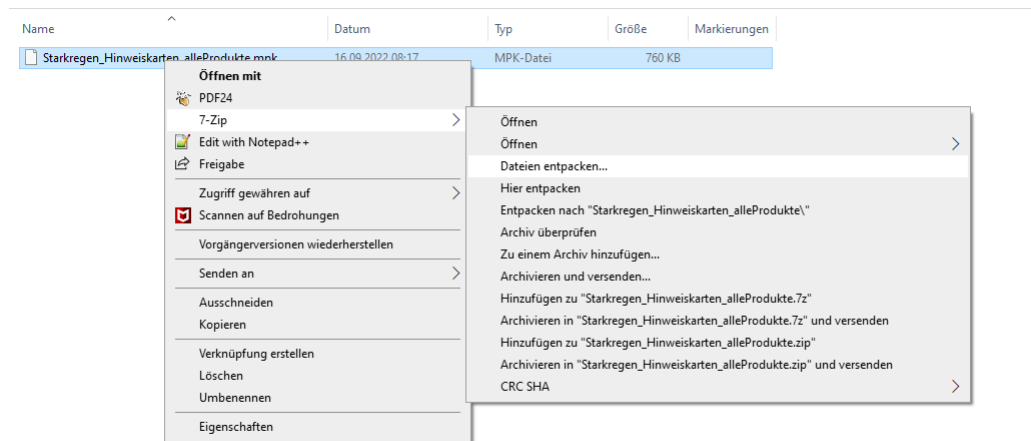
Name | Datum | Typ | Größe | Markierungen

Starkregen_Hinweiskarten_alleProdukte.mpk | 16.09.2022 08:17 | MPK-Datei | 760 KB

Öffnen mit
PDF24
7-Zip
Edit with Notepad++
Freigabe
Zugriff gewähren auf
Scannen auf Bedrohungen
Vorgängerversionen wiederherstellen
Senden an
Ausschneiden
Kopieren
Verknüpfung erstellen
Löschen
Umbenennen
Eigenschaften

Öffnen
Öffnen
Dateien entpacken...
Hier entpacken
Entpacken nach "Starkregen_Hinweiskarten_alleProdukte\"
Archiv überprüfen
Zu einem Archiv hinzufügen...
Archivieren und versenden...
Hinzufügen zu "Starkregen_Hinweiskarten_alleProdukte.7z"
Archivieren in "Starkregen_Hinweiskarten_alleProdukte.7z" und versenden
Hinzufügen zu "Starkregen_Hinweiskarten_alleProdukte.zip"
Archivieren in "Starkregen_Hinweiskarten_alleProdukte.zip" und versenden
CRC SHA